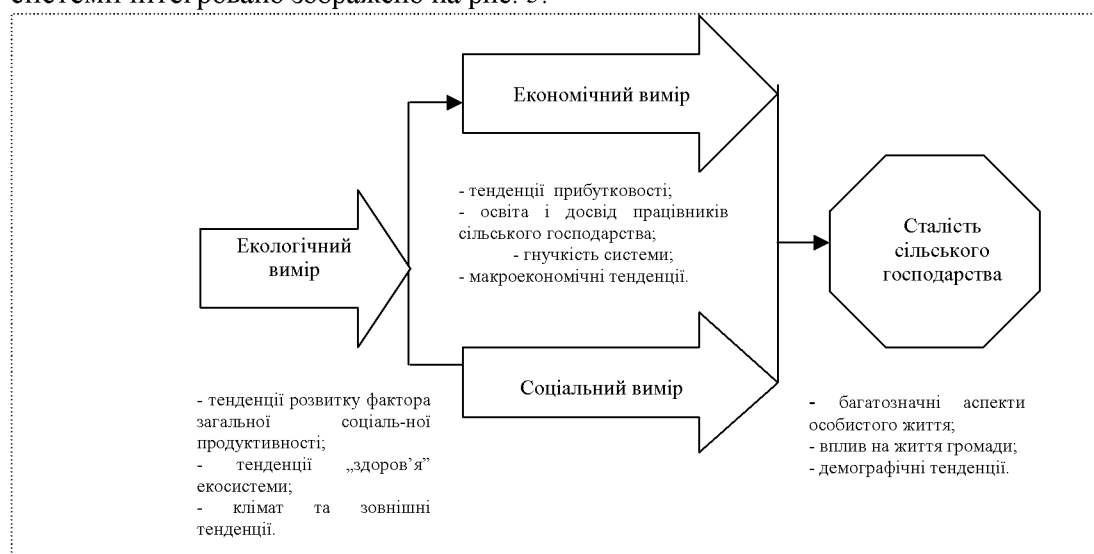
системи інтегровано зображено на рис. 5.

Економічний вимір

- тенденції прибутковості;
- освіта і досвід працівників сільського господарства;
- гнучкість системи;
- макроекономічні тенденції.

Екологічний вимір

Сталість сільського господарства

Соціальний вимір

- тенденції розвитку фактора загальної соціаль-ної продуктивності;
- тенденції „здоров’я" екосистеми;
- клімат та зовнішні тенденції.

- багатозначні аспекти особистого життя;
- вплив на життя громади;
- демографічні тенденції.